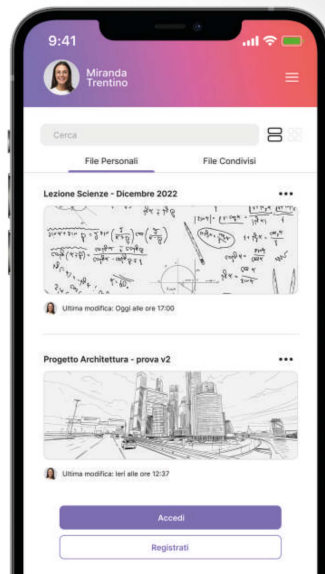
9:41

Miranda Trentino

Cerca

File Personali

File Condivisi

Lezione Scienze - Dicembre 2022

•••

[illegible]

Ultima modifica: Oggi alle ore 17:00

Progetto Architettura - prova v2

•••

Ultima modifica: Ieri alle ore 12:37

Accedi

Registrati